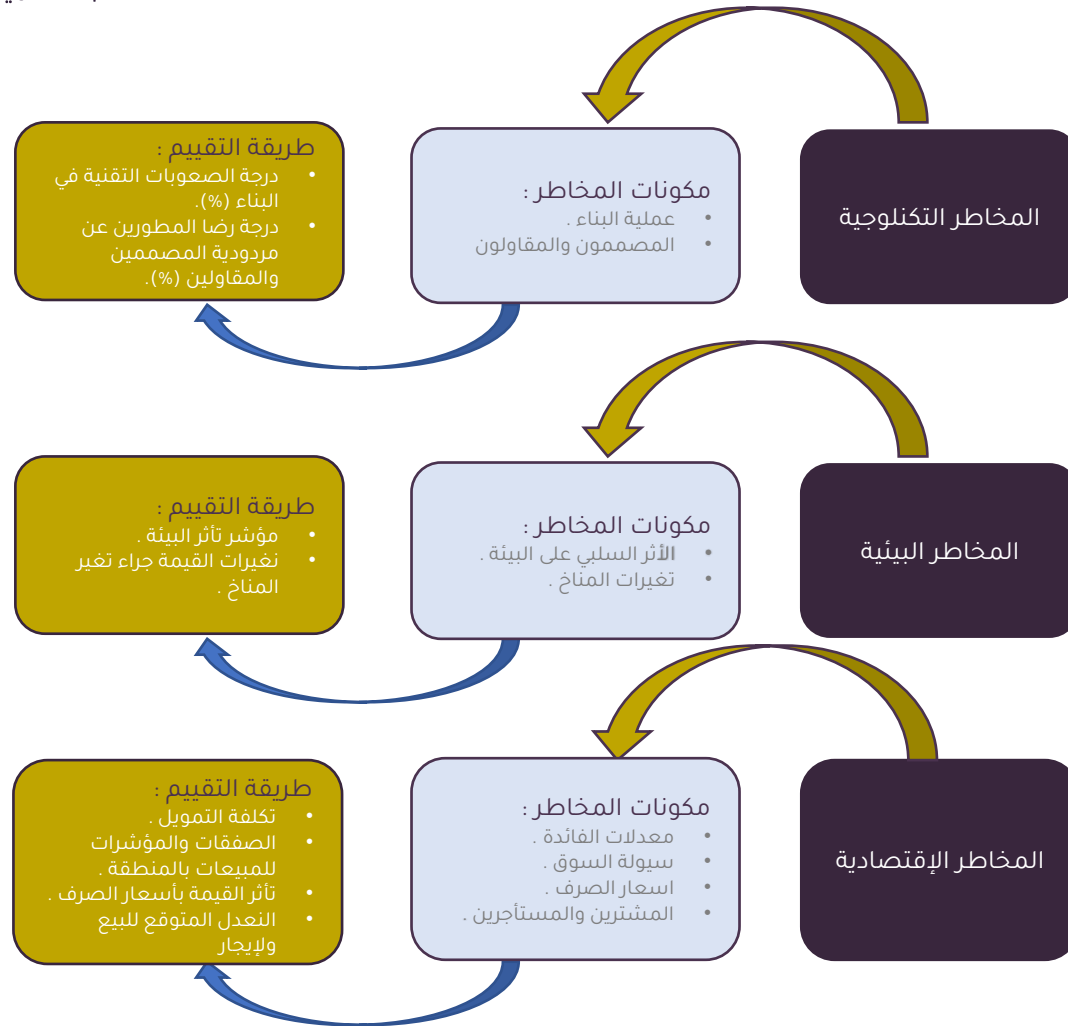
المخاطر التكنلوجية

مكونات المخاطر :
• عملية البناء .
• المصممون والمقاولون

طريقة التقييم :
• درجة الصعوبات التقنية في البناء (%).
• درجة رضا المطورين عن مردودية المصممين والمقاولين (%).

المخاطر البيئية

مكونات المخاطر :
• الأثر السلبي على البيئة .
• تغيرات المناخ .

طريقة التقييم :
• مؤشر تأثر البيئة .
• نغيرات القيمة جراء تغير المناخ .

المخاطر الإقتصادية

مكونات المخاطر :
• معدلات الفائدة .
• سيولة السوق .
• اسعار الصرف .
• المشترين والمستأجرين .

طريقة التقييم :
• تكلفة التمويل .
• الصفقات والمؤشرات للمبيعات بالمنطقة .
• تأثر القيمة بأسعار الصرف .
• النعدل المتوقع للبيع ولإيجار